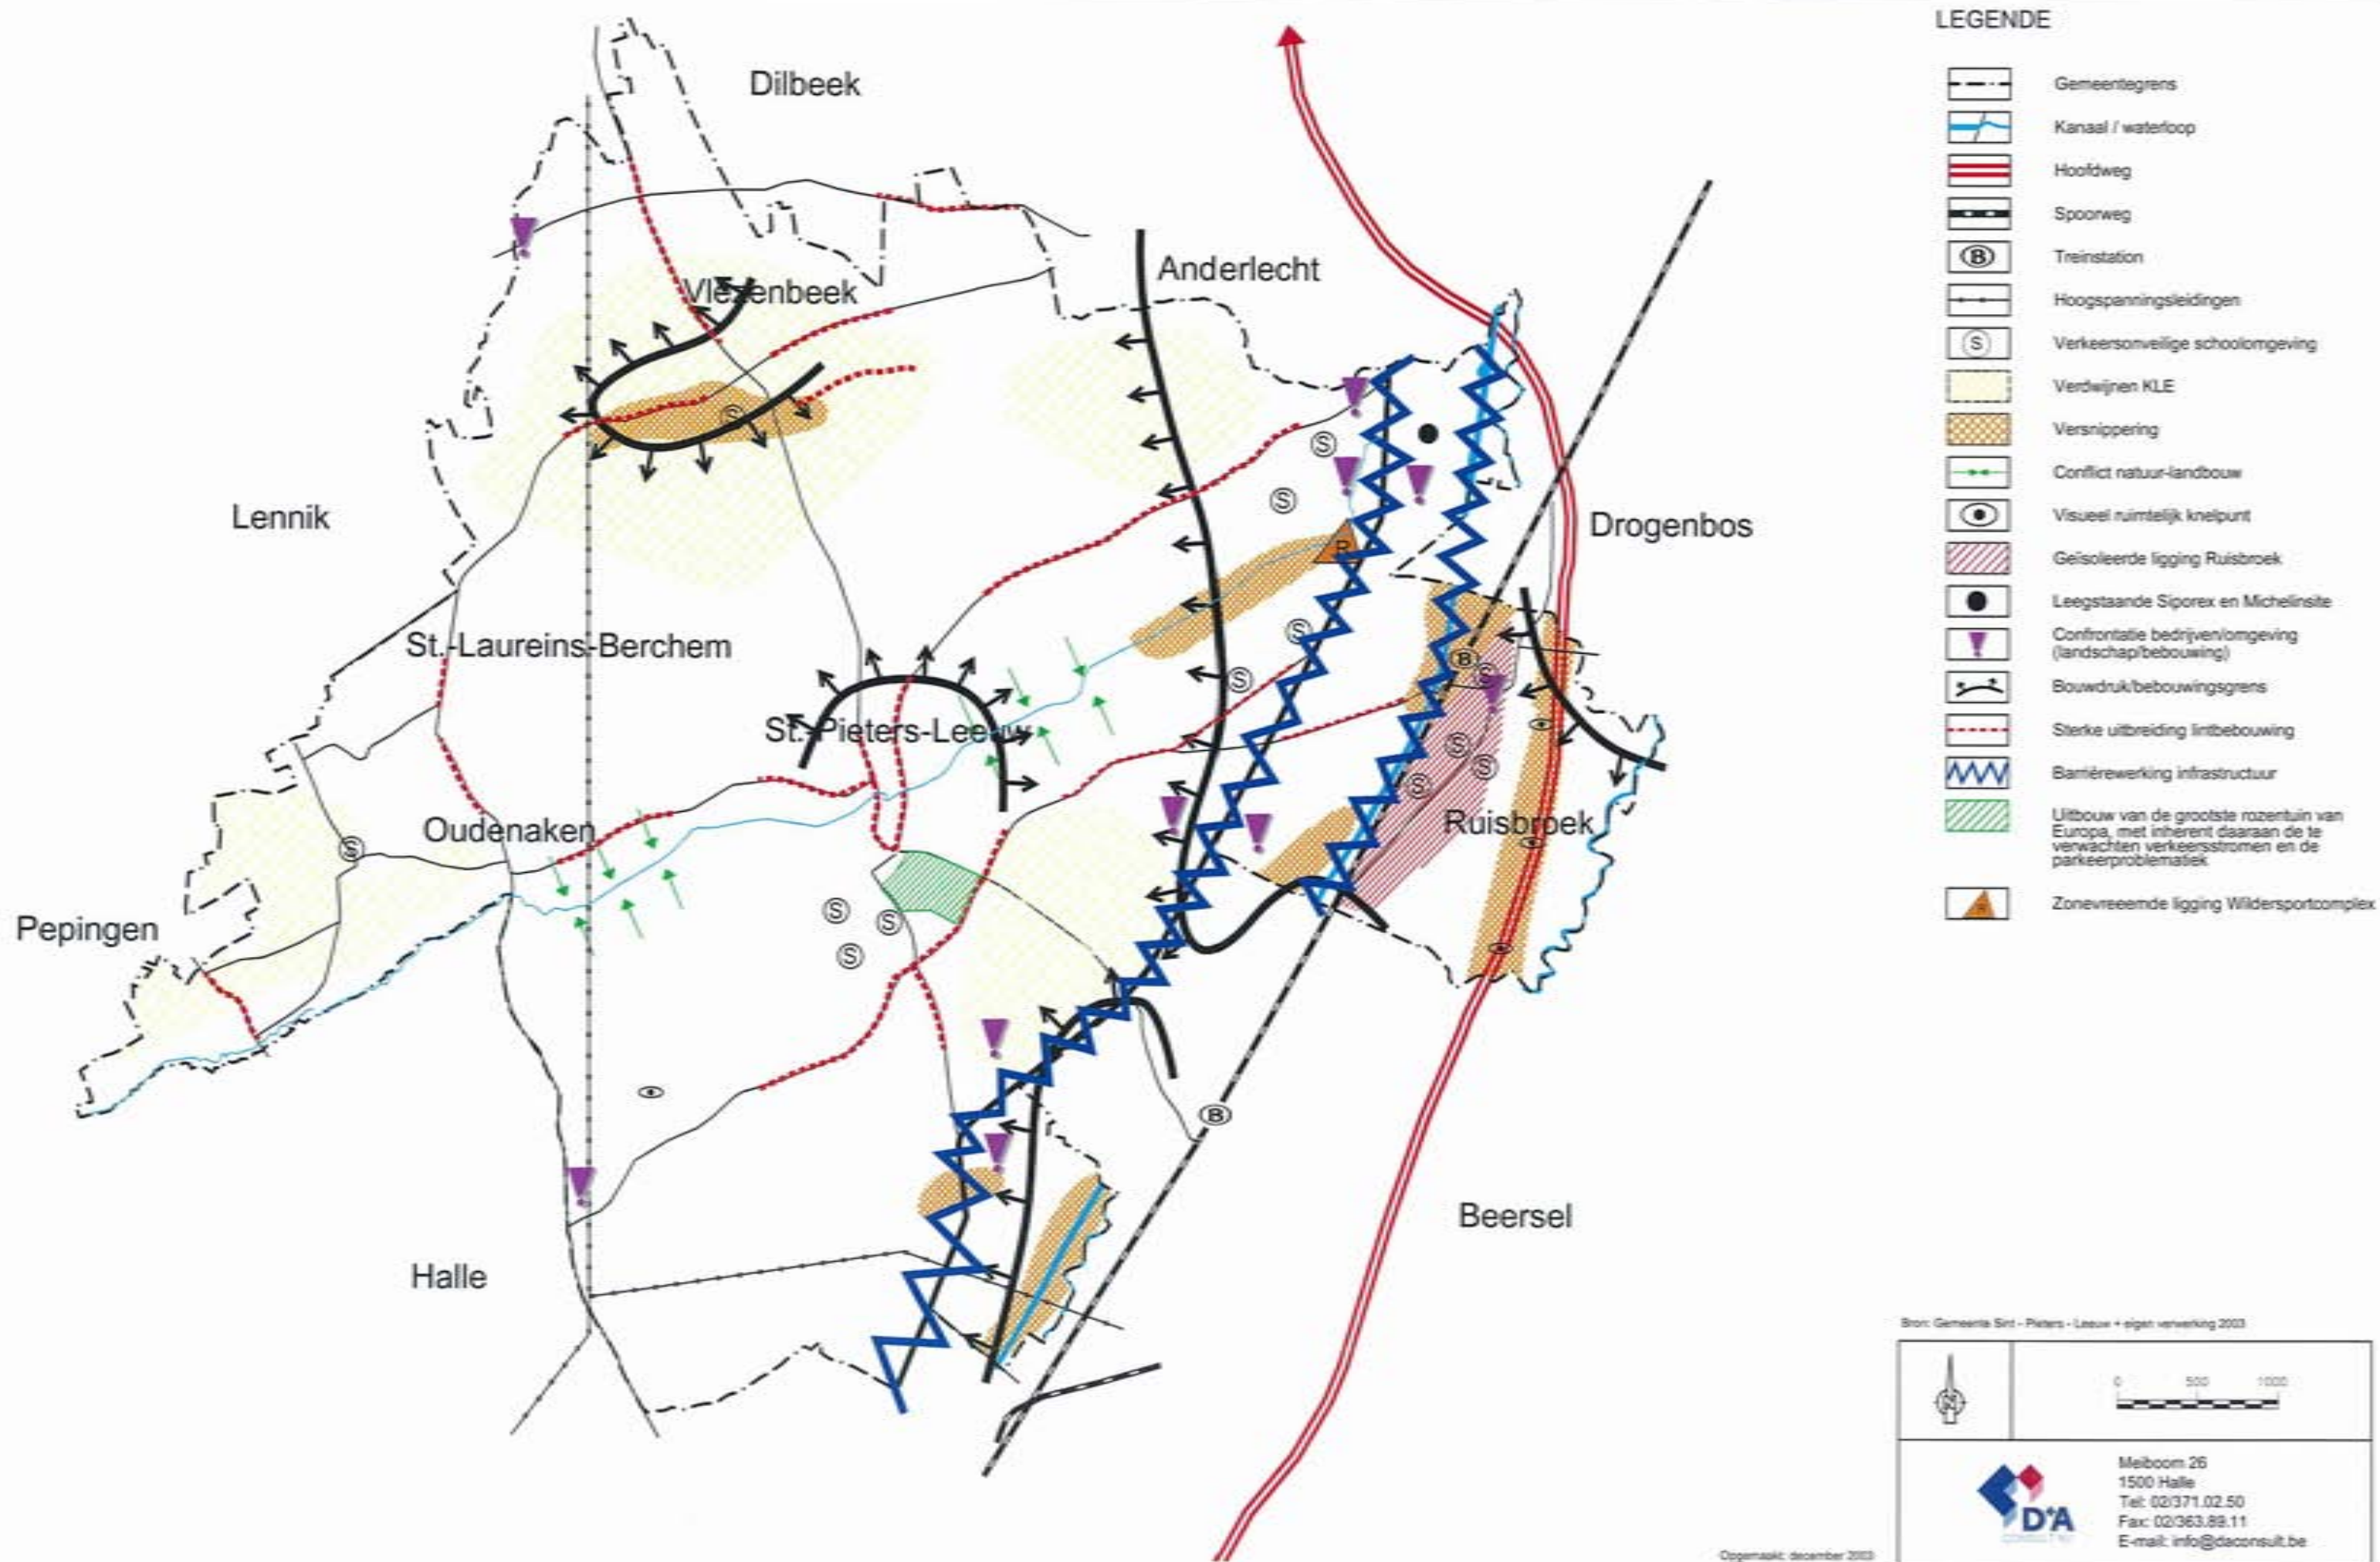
Dilbeek

Vlezenbeek

Anderlecht

Lennik

Drogenbos

St.-Laureins-Berchem

St.-Pieters-Leeuw

Oudenaken

Ruisbroek

Pepingen

Beersel

Halle

LEGENDE

Gemeentegrens

Kanaal / waterloop

Hoofdweg

Spoorweg

Treinstation

Hoogspanningsleidingen

Verkeersonveilige schoolomgeving

Verdwijnen KLE

Versnippering

Conflict natuur-landbouw

Visueel ruimtelijk knelpunt

Geïsoleerde ligging Ruisbroek

Leegstaande Siporex en Michelinsite

Confrontatie bedrijven/omgeving (landschap/bebouwing)

Bouwdruk/bebouwingsgrens

Sterke uitbreiding lintbebouwing

Barrièrewerking infrastructuur

Uitbouw van de grootste rozentuin van Europa, met inherent daaraan de te verwachten verkeersstromen en de parkeerproblematiek

Zonevreeemde ligging Wildersportcomplex

Bron: Gemeente Sint - Pieters - Leeuw + eigen verwerking 2003

0 500 1000

Meiboom 26
1500 Halle
Tel: 02/371.02.50
Fax: 02/363.89.11
E-mail: info@daconsult.be

D+A

Opgemaakt: december 2003